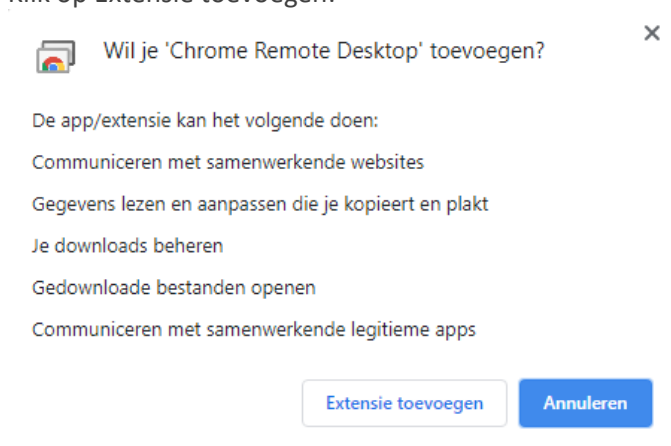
Klik op Extensie toevoegen.

Wil je 'Chrome Remote Desktop' toevoegen?

×

De app/extensie kan het volgende doen:

Communiceren met samenwerkende websites

Gegevens lezen en aanpassen die je kopieert en plakt

Je downloads beheren

Gedownloade bestanden openen

Communiceren met samenwerkende legitieme apps

Extensie toevoegen

Annuleren